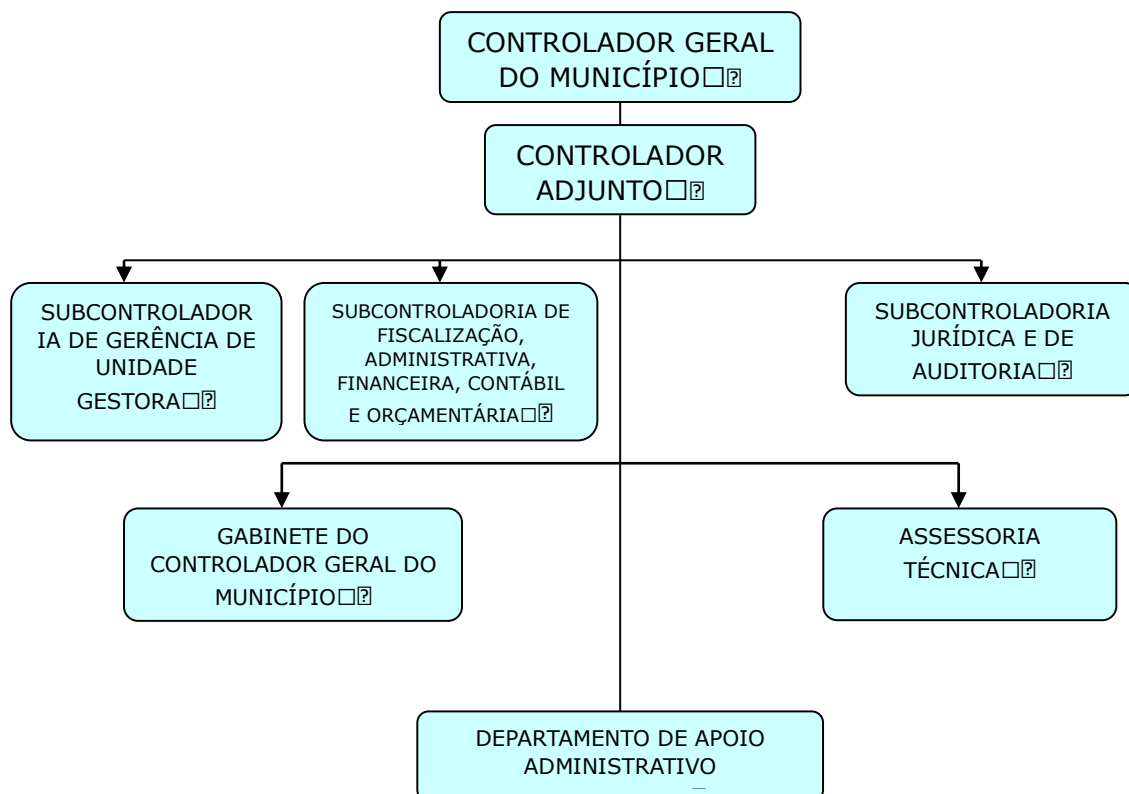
CONTROLADOR GERAL DO MUNICÍPIO□⍰

CONTROLADOR ADJUNTO□⍰

SUBCONTROLADORIA DE GERÊNCIA DE UNIDADE GESTORA□⍰

SUBCONTROLADORIA DE FISCALIZAÇÃO, ADMINISTRATIVA, FINANCEIRA, CONTÁBIL E ORÇAMENTÁRIA□⍰

SUBCONTROLADORIA JURÍDICA E DE AUDITORIA□⍰

GABINETE DO CONTROLADOR GERAL DO MUNICÍPIO□⍰

ASSESSORIA TÉCNICA□⍰

DEPARTAMENTO DE APOIO ADMINISTRATIVO